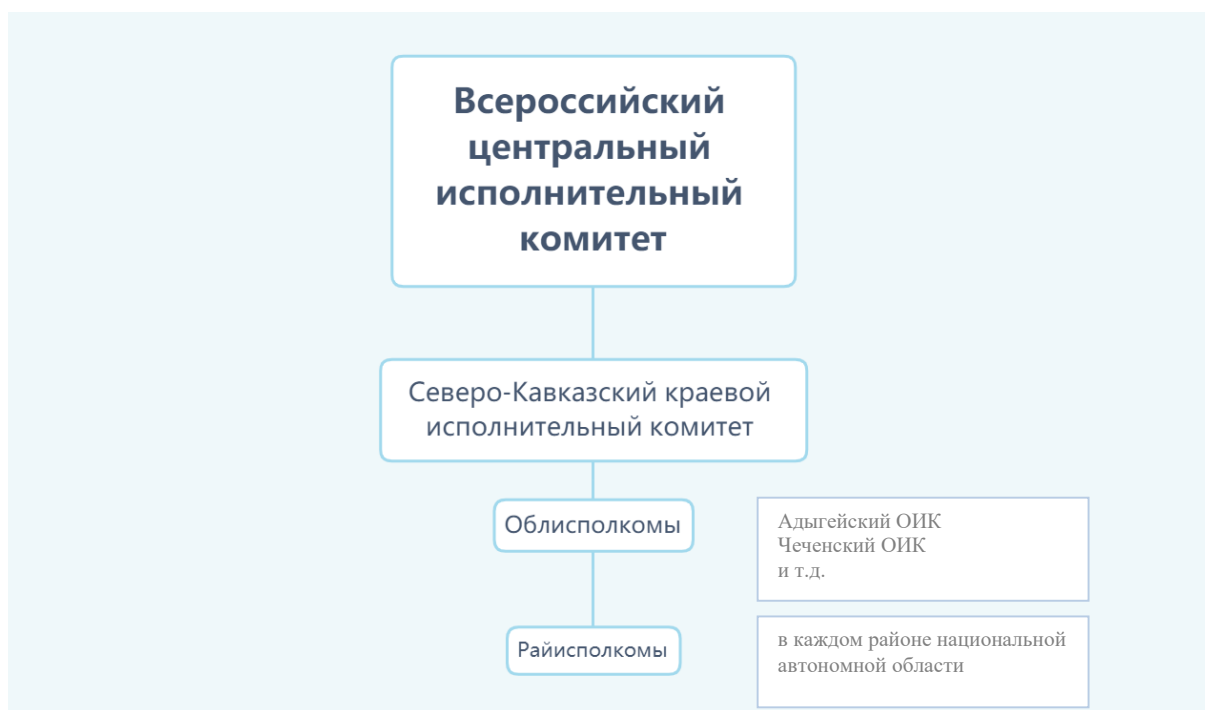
Всероссийский центральный исполнительный комитет

Северо-Кавказский краевой исполнительный комитет

Облисполкомы

Адыгейский ОИК
Чеченский ОИК
и т.д.

Райисполкомы

в каждом районе национальной автономной области